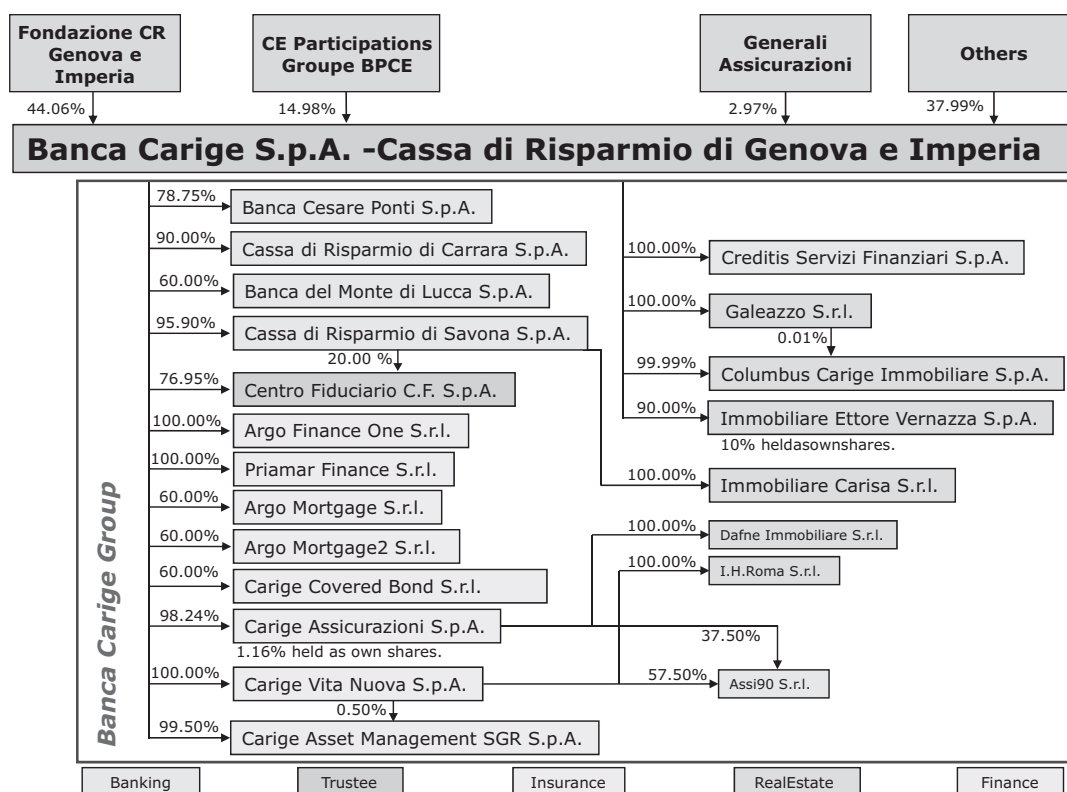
Fondazione CR Genova e Imperia
44.06%

CE Participations Groupe BPCE
14.98%

Generali Assicurazioni
2.97%

Others
37.99%

Banca Carige S.p.A. -Cassa di Risparmio di Genova e Imperia

Banca Carige Group

78.75% Banca Cesare Ponti S.p.A.
90.00% Cassa di Risparmio di Carrara S.p.A.
60.00% Banca del Monte di Lucca S.p.A.
95.90% Cassa di Risparmio di Savona S.p.A.
20.00 %
76.95% Centro Fiduciario C.F. S.p.A.
100.00% Argo Finance One S.r.l.
100.00% Priamar Finance S.r.l.
60.00% Argo Mortgage S.r.l.
60.00% Argo Mortgage2 S.r.l.
60.00% Carige Covered Bond S.r.l.
98.24% Carige Assicurazioni S.p.A.
1.16% held as own shares.
100.00% Carige Vita Nuova S.p.A.
0.50%
99.50% Carige Asset Management SGR S.p.A.

100.00% Creditis Servizi Finanziari S.p.A.
100.00% Galeazzo S.r.l.
0.01%
99.99% Columbus Carige Immobiliare S.p.A.
90.00% Immobiliare Ettore Vernazza S.p.A.
10% heldasownshares.
100.00% Immobiliare Carisa S.r.l.
100.00% Dafne Immobiliare S.r.l.
100.00% I.H.Roma S.r.l.
37.50%
57.50% Assi90 S.r.l.

Banking
Trustee
Insurance
RealEstate
Finance